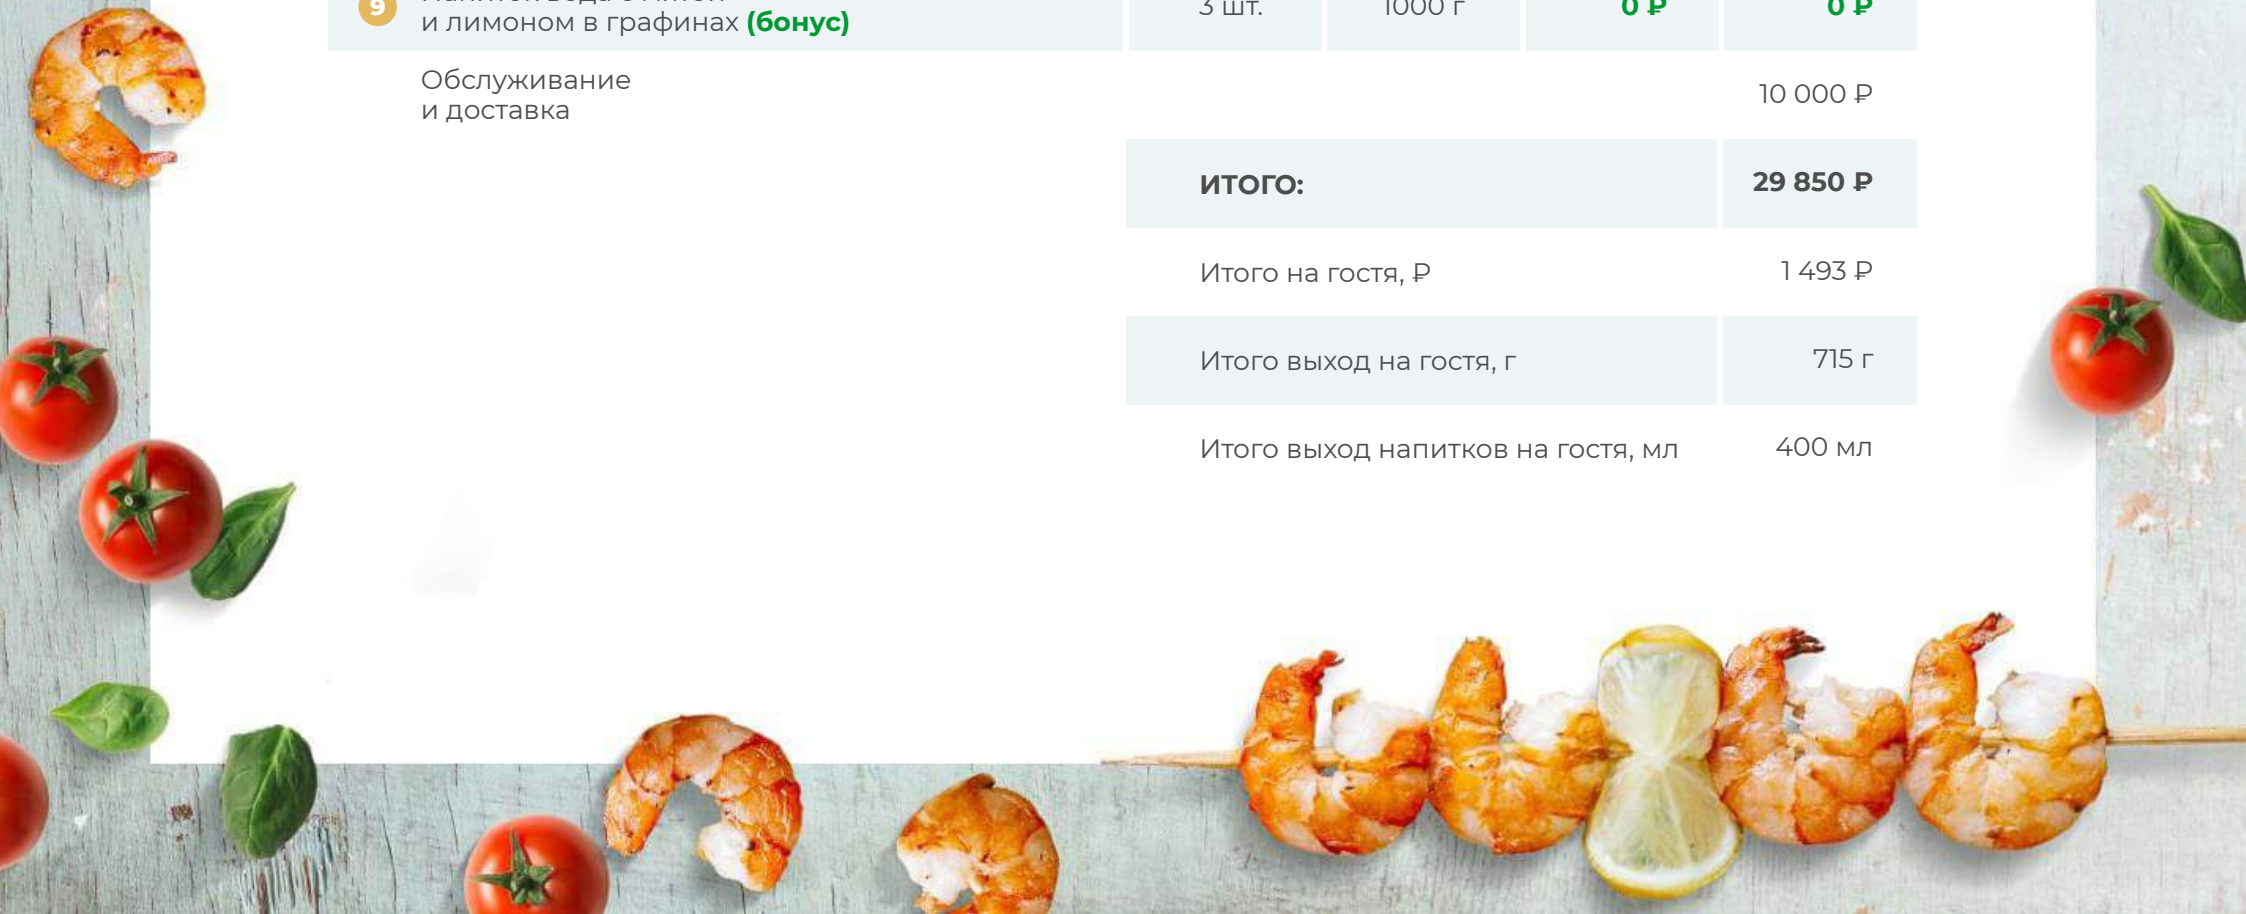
| 9 | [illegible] и лимоном в графинах **(бонус)** | 3 шт. | 1000 г | 0 ₽ | 0 ₽ |
|---|---|---|---|---|---|
| | Обслуживание и доставка | | | | 10 000 ₽ |
| | | | | ИТОГО: | 29 850 ₽ |
| | | | | Итого на гостя, ₽ | 1 493 ₽ |
| | | | | Итого выход на гостя, г | 715 г |
| | | | | Итого выход напитков на гостя, мл | 400 мл |